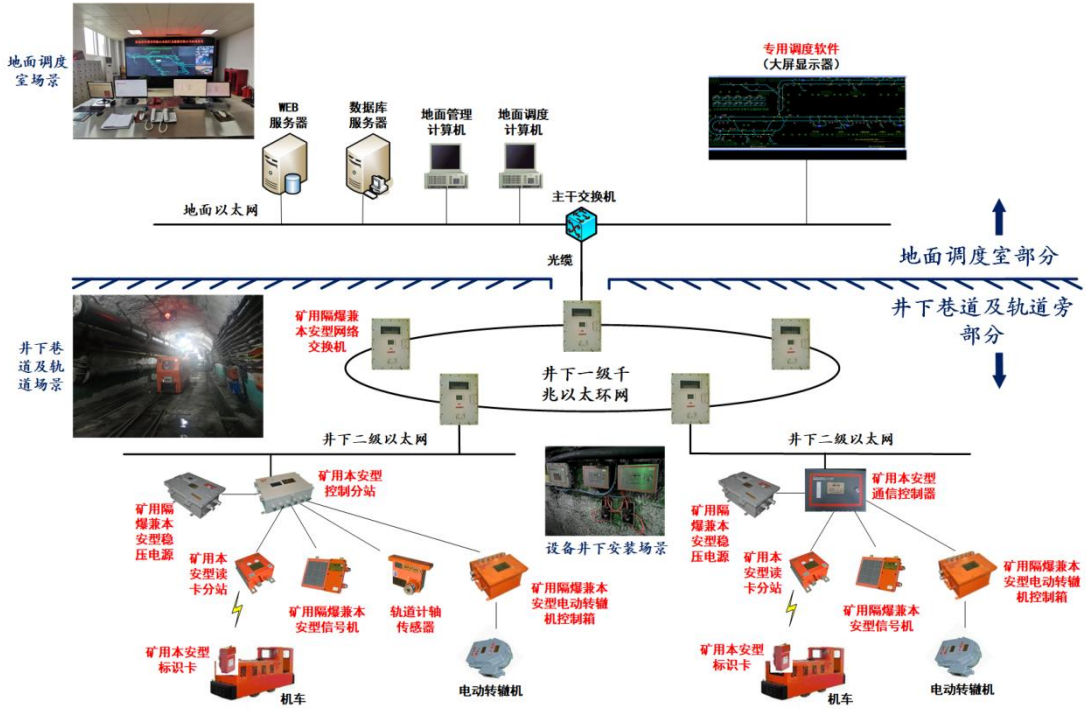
地面调度室场景

WEB服务器

数据库服务器

地面管理计算机

地面调度计算机

专用调度软件
（大屏显示器）

地面以太网

主干交换机

光缆

地面调度室部分

井下巷道及轨道旁部分

井下巷道及轨道场景

矿用隔爆兼本安型网络交换机

井下一级千兆以太环网

井下二级以太网

井下二级以太网

矿用本安型控制分站

矿用隔爆兼本安型稳压电源

矿用本安型读卡分站

矿用隔爆兼本安型信号机

轨道计轴传感器

矿用隔爆兼本安型电动转辙机控制箱

矿用本安型标识卡

机车

电动转辙机

设备井下安装场景

矿用本安型通信控制器

矿用隔爆兼本安型稳压电源

矿用本安型读卡分站

矿用隔爆兼本安型信号机

矿用隔爆兼本安型电动转辙机控制箱

矿用本安型标识卡

机车

电动转辙机